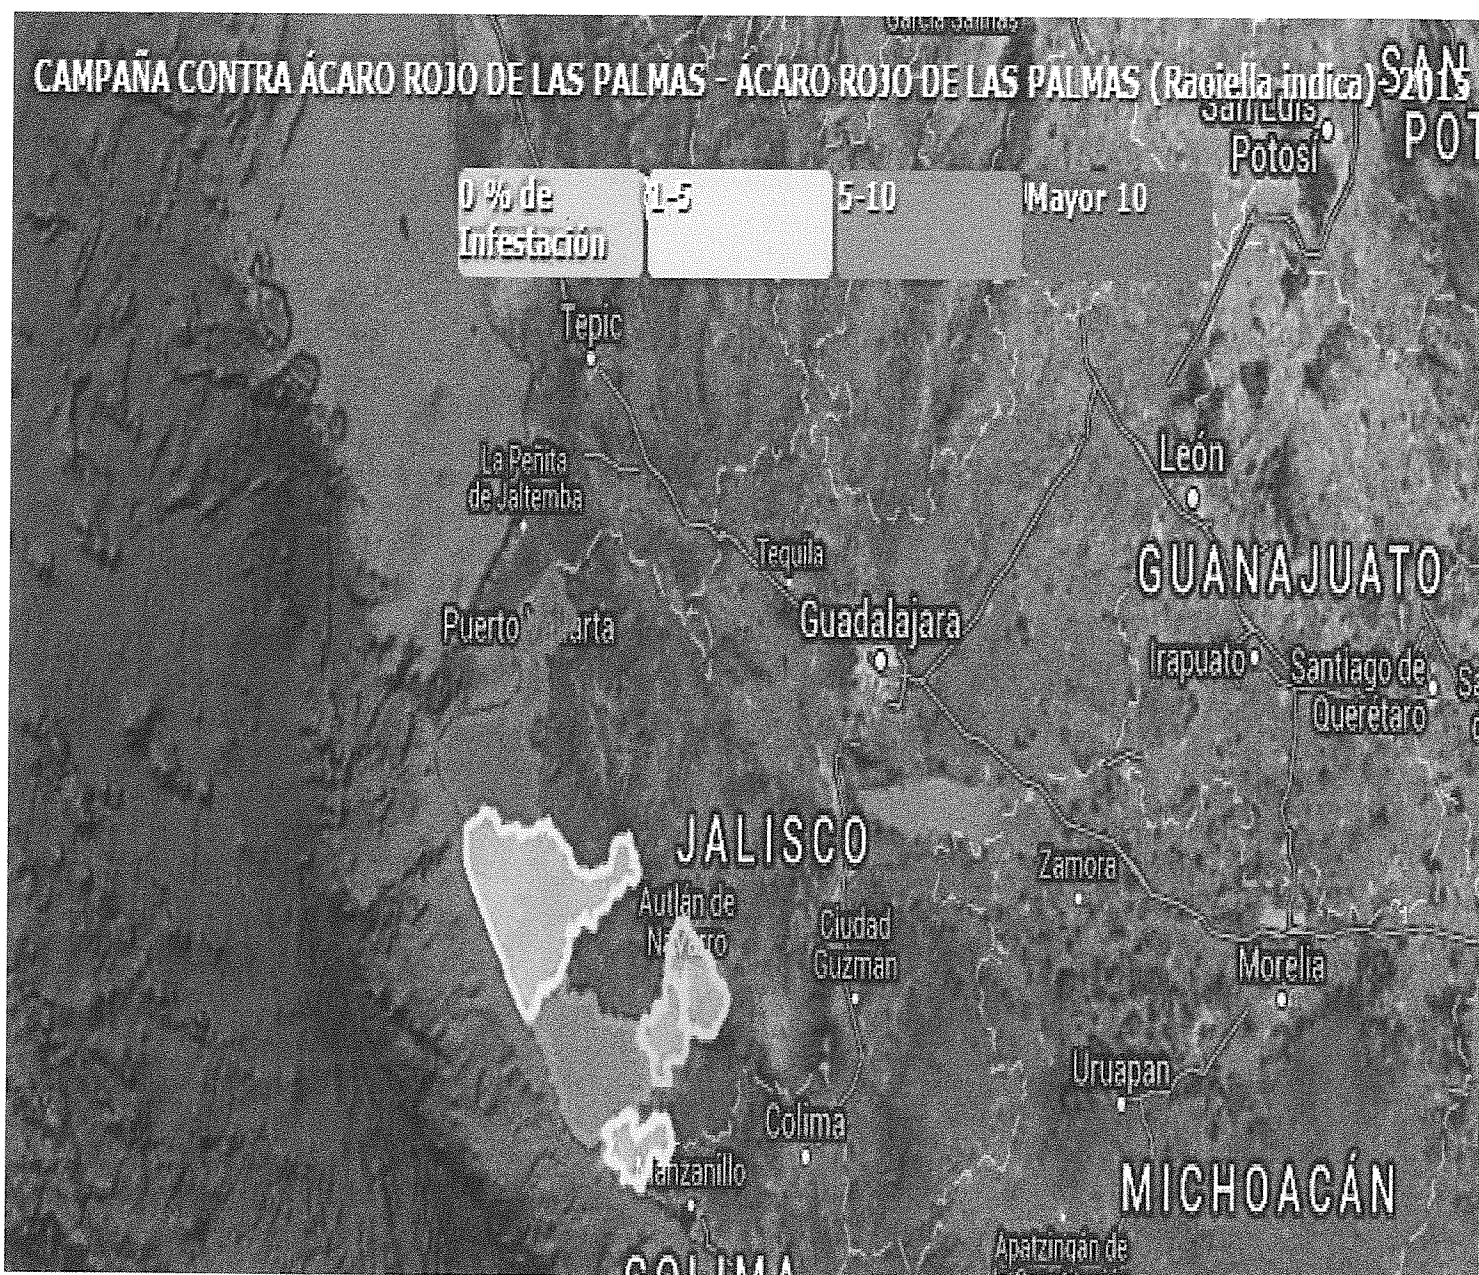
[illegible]

CAMPAÑA CONTRA ÁCARO ROJO DE LAS PALMAS - ÁCARO ROJO DE LAS PALMAS (Raoiella indica) - 2015

SAN POT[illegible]

San Luis Potosí

| 0 % de Infestación | 1-5 | 5-10 | Mayor 10 |
|---|---|---|---|

Tepic

La Peñita de Jaltemba

Tequila

León

GUANAJUATO

Puerto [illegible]arta

Guadalajara

Irapuato

Santiago de Querétaro

Sa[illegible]

JALISCO

Zamora

Autlán de N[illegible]o

Ciudad Guzmán

Morelia

Uruapan

Colima

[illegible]anzanillo

MICHOACÁN

Apatzingán de

COLIMA